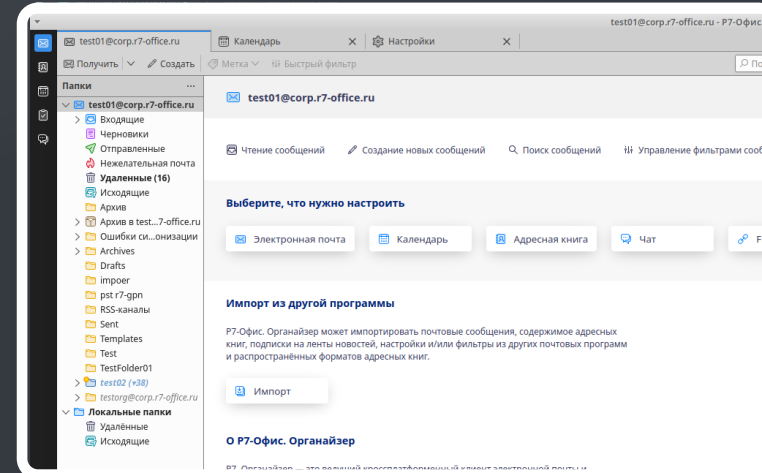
test01@corp.r7-office.ru - Р7-Офис

test01@corp.r7-office.ru
Календарь
Настройки

Получить
Создать
Метка
Быстрый фильтр

Папки
test01@corp.r7-office.ru
Входящие
Черновики
Отправленные
Нежелательная почта
Удаленные (16)
Исходящие
Архив
Архив в test...7-office.ru
Ошибки си...онизации
Archives
Drafts
impoer
pst r7-gpn
RSS-каналы
Sent
Templates
Test
TestFolder01
test02 (+38)
testorg@corp.r7-office.ru
Локальные папки
Удалённые
Исходящие

test01@corp.r7-office.ru

Чтение сообщений
Создание новых сообщений
Поиск сообщений
Управление фильтрами со

Выберите, что нужно настроить

Электронная почта
Календарь
Адресная книга
Чат
F

Импорт из другой программы

Р7-Офис. Органайзер может импортировать почтовые сообщения, содержимое адресных книг, подписки на ленты новостей, настройки и/или фильтры из других почтовых программ и распространённых форматов адресных книг.

Импорт

О Р7-Офис. Органайзер

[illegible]